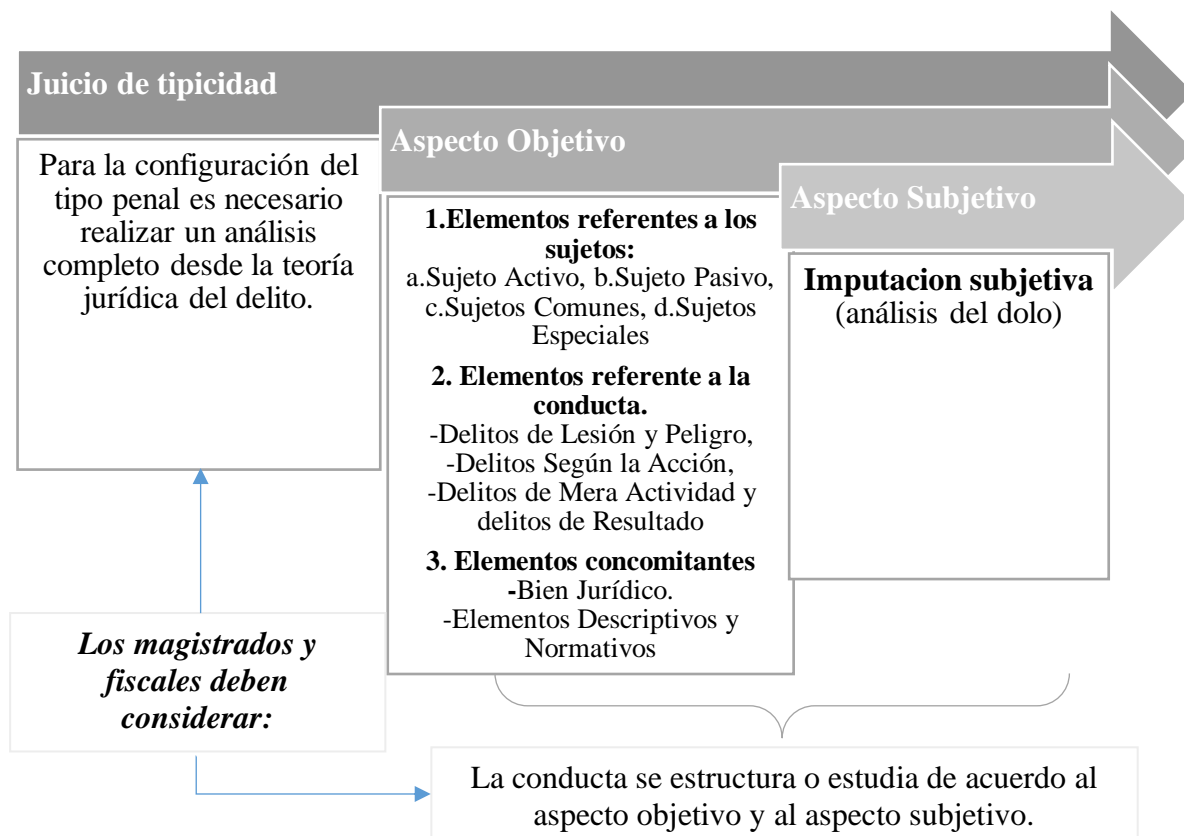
Juicio de tipicidad

Para la configuración del tipo penal es necesario realizar un análisis completo desde la teoría jurídica del delito.

Aspecto Objetivo

1.Elementos referentes a los sujetos:
a.Sujeto Activo, b.Sujeto Pasivo, c.Sujetos Comunes, d.Sujetos Especiales

2. Elementos referente a la conducta.
-Delitos de Lesión y Peligro,
-Delitos Según la Acción,
-Delitos de Mera Actividad y delitos de Resultado

3. Elementos concomitantes
-Bien Jurídico.
-Elementos Descriptivos y Normativos

Aspecto Subjetivo

Imputacion subjetiva
(análisis del dolo)

Los magistrados y fiscales deben considerar:

La conducta se estructura o estudia de acuerdo al aspecto objetivo y al aspecto subjetivo.